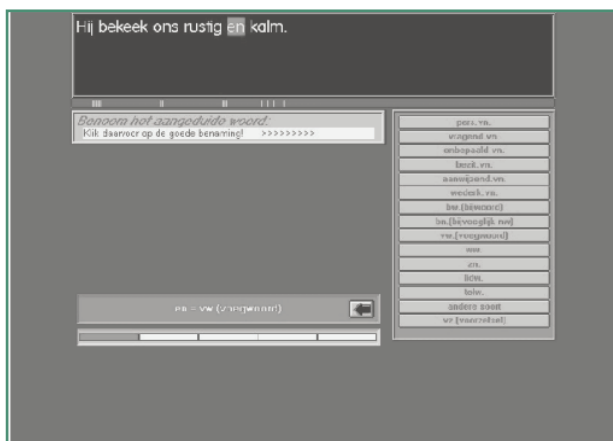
Hij bekeek ons rustig en kalm.

Benoem het aangeduide woord:
Klik daarvoor op de goede benaming! >>>>>>>>>

pers. vn.
vragend vn.
onbepaald vn.
bezit.vn.
aanwijzend.vn.
wederk. vn.
bw.(bijwoord)
bn.(bijvoeglijk nw)
vz.(voegwoord)
ww.
zn.
lidw.
telw.
andere soort
vz (voorzetsel)

en = vw (voegwoord)